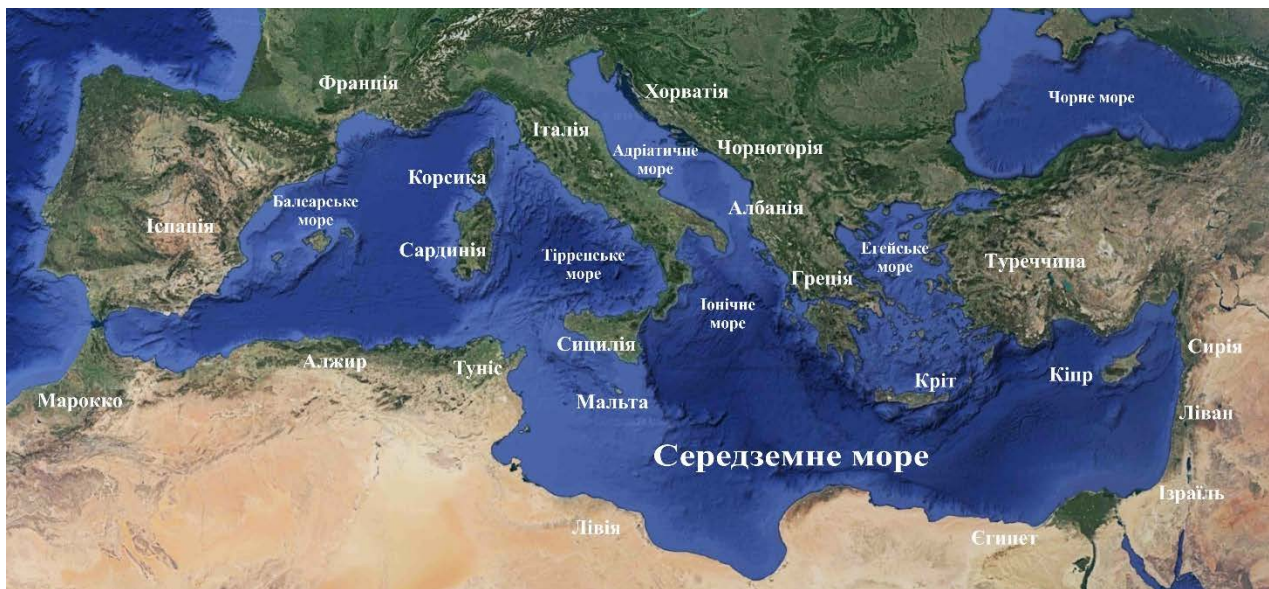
Франція

Хорватія

Чорне море

Італія

Адріатичне море

Чорногорія

Корсика

Балеарське море

Албанія

Іспанія

Сардинія

Тірренське море

Егейське море

Туреччина

Греція

Іонічне море

Сицилія

Алжир

Туніс

Сирія

Кіпр

Кріт

Марокко

Мальта

Ліван

Середземне море

Ізраїль

Лівія

Єгипет